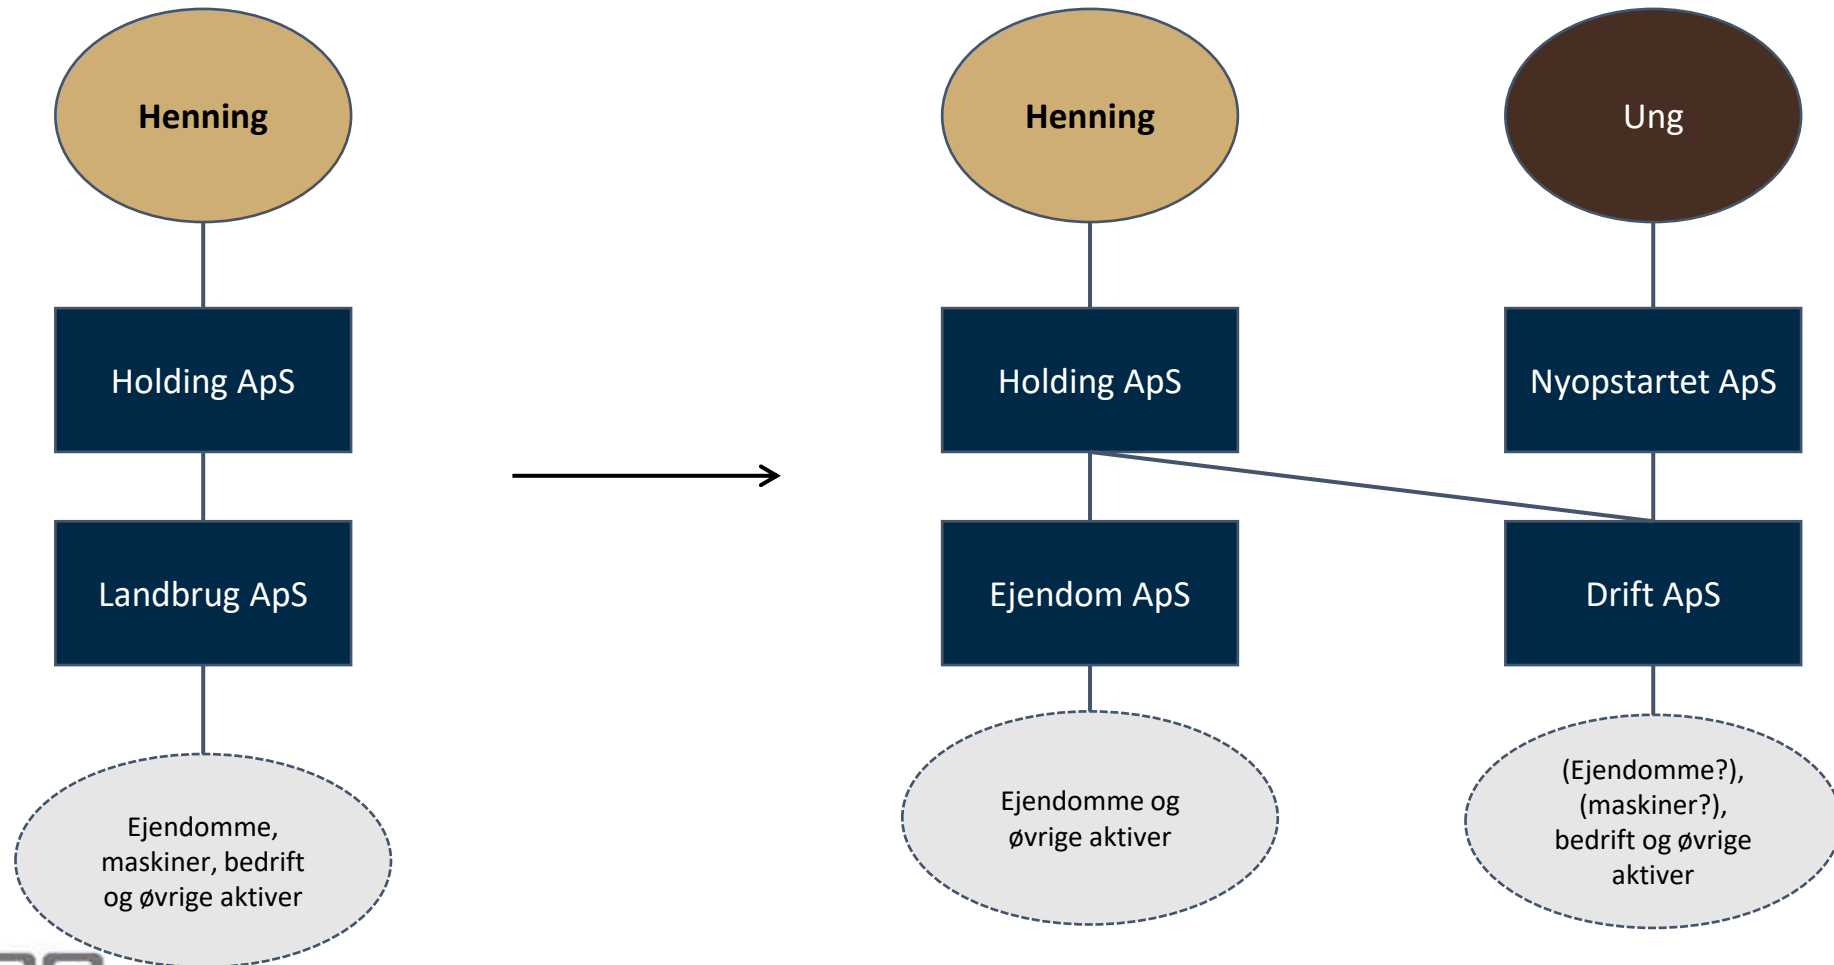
Henning

Holding ApS

Landbrug ApS

Ejendomme, maskiner, bedrift og øvrige aktiver

Henning

Holding ApS

Ejendom ApS

Ejendomme og øvrige aktiver

Ung

Nyopstartet ApS

Drift ApS

(Ejendomme?), (maskiner?), bedrift og øvrige aktiver